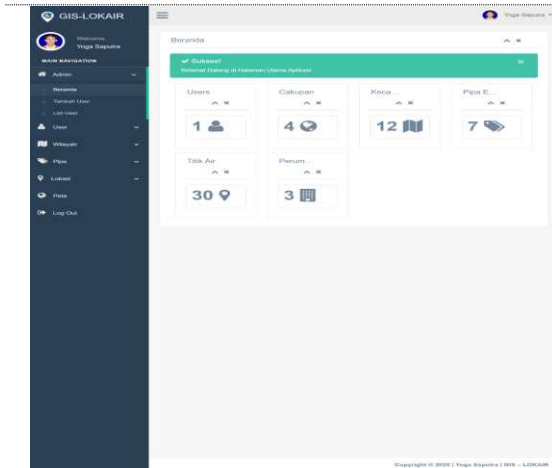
GIS-LOKAIR

Welcome,
Yoga Saputra

MAIN NAVIGATION

Admin
Beranda
Tambah User
List User
User
Wilayah
Pipa
Lokasi
Peta
Log Out

Yoga Saputra

Beranda

✔ Sukses!
Selamat Datang di Halaman Utama Aplikasi

Users
1

Cakupan
4

Keca...
12

Pipa E...
7

Titik Air
30

Perum...
3

Copyright © 2020 | Yoga Saputra | GIS – LOKAIR